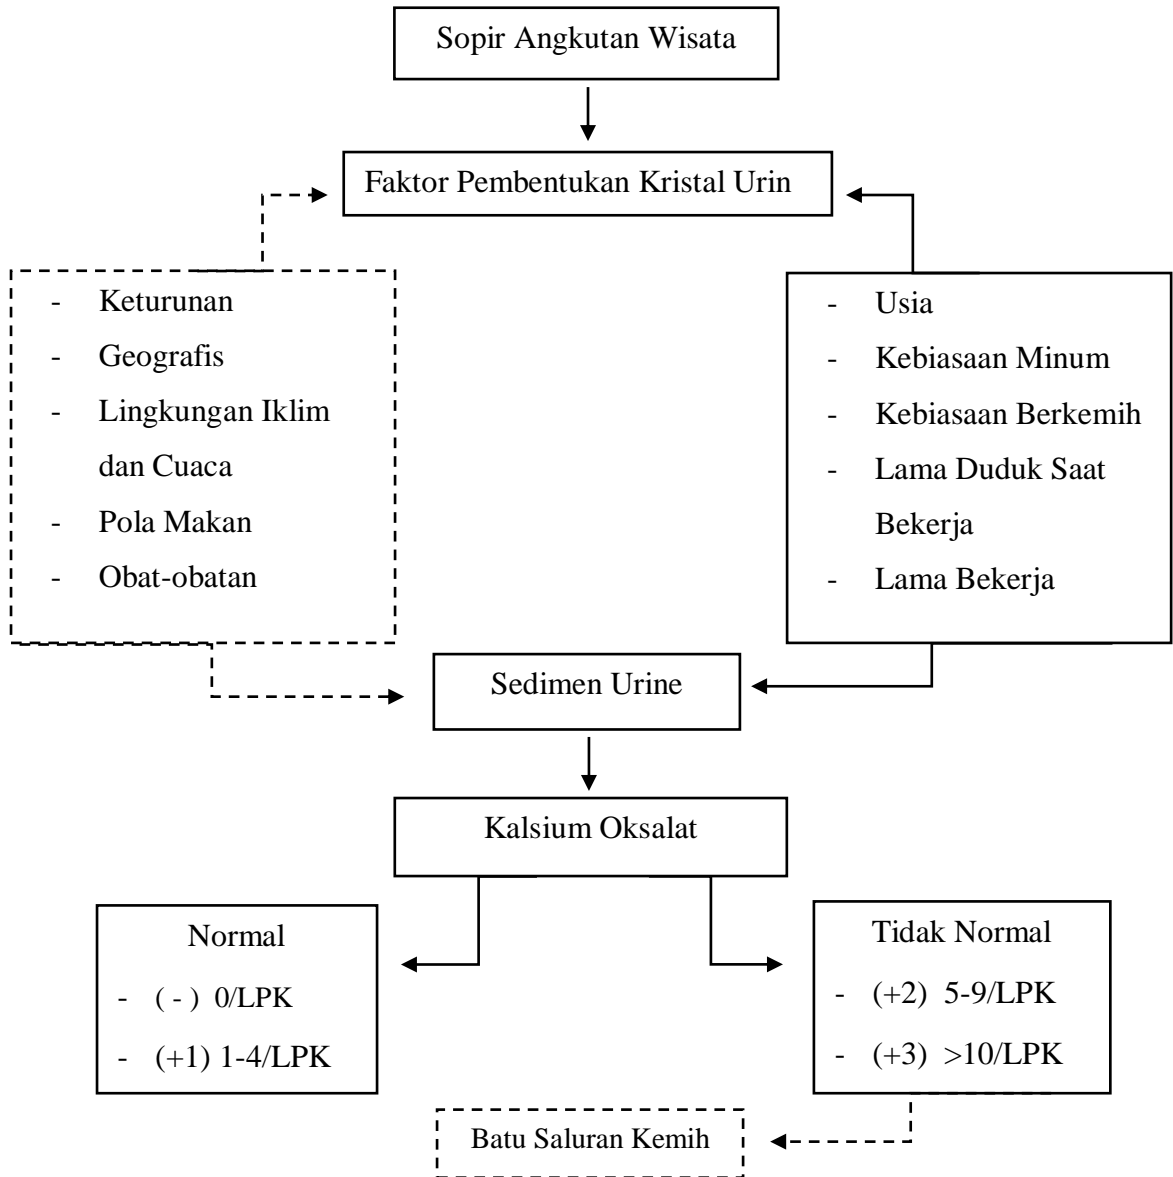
Sopir Angkutan Wisata

Faktor Pembentukan Kristal Urin

- Keturunan
- Geografis
- Lingkungan Iklim dan Cuaca
- Pola Makan
- Obat-obatan

- Usia
- Kebiasaan Minum
- Kebiasaan Berkemih
- Lama Duduk Saat Bekerja
- Lama Bekerja

Sedimen Urine

Kalsium Oksalat

Normal
- ( - ) 0/LPK
- (+1) 1-4/LPK

Tidak Normal
- (+2) 5-9/LPK
- (+3) >10/LPK

Batu Saluran Kemih